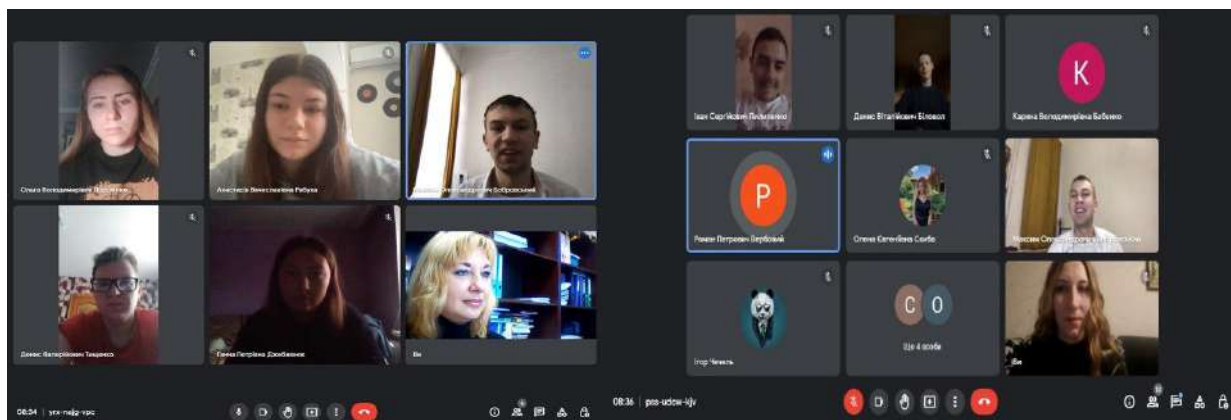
Ольга Володимирівна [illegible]
Анастасія Вячеславівна Рябуха
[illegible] Олександрович Бобровський
Денис Валерійович Тищенко
Ганна Петрівна Джабієнко
Ви
08:34 | yrx-nejg-vpc

Іван Сергійович Пилипенко
Денис Віталійович Біловол
K
Карина Володимирівна Бабенко
P
Роман Петрович Вербовий
Олена Євгенівна Сомба
Максим Олександрович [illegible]
Ігор Чечель
C
O
Ще 4 особи
Ви
08:36 | pss-udow-kjv